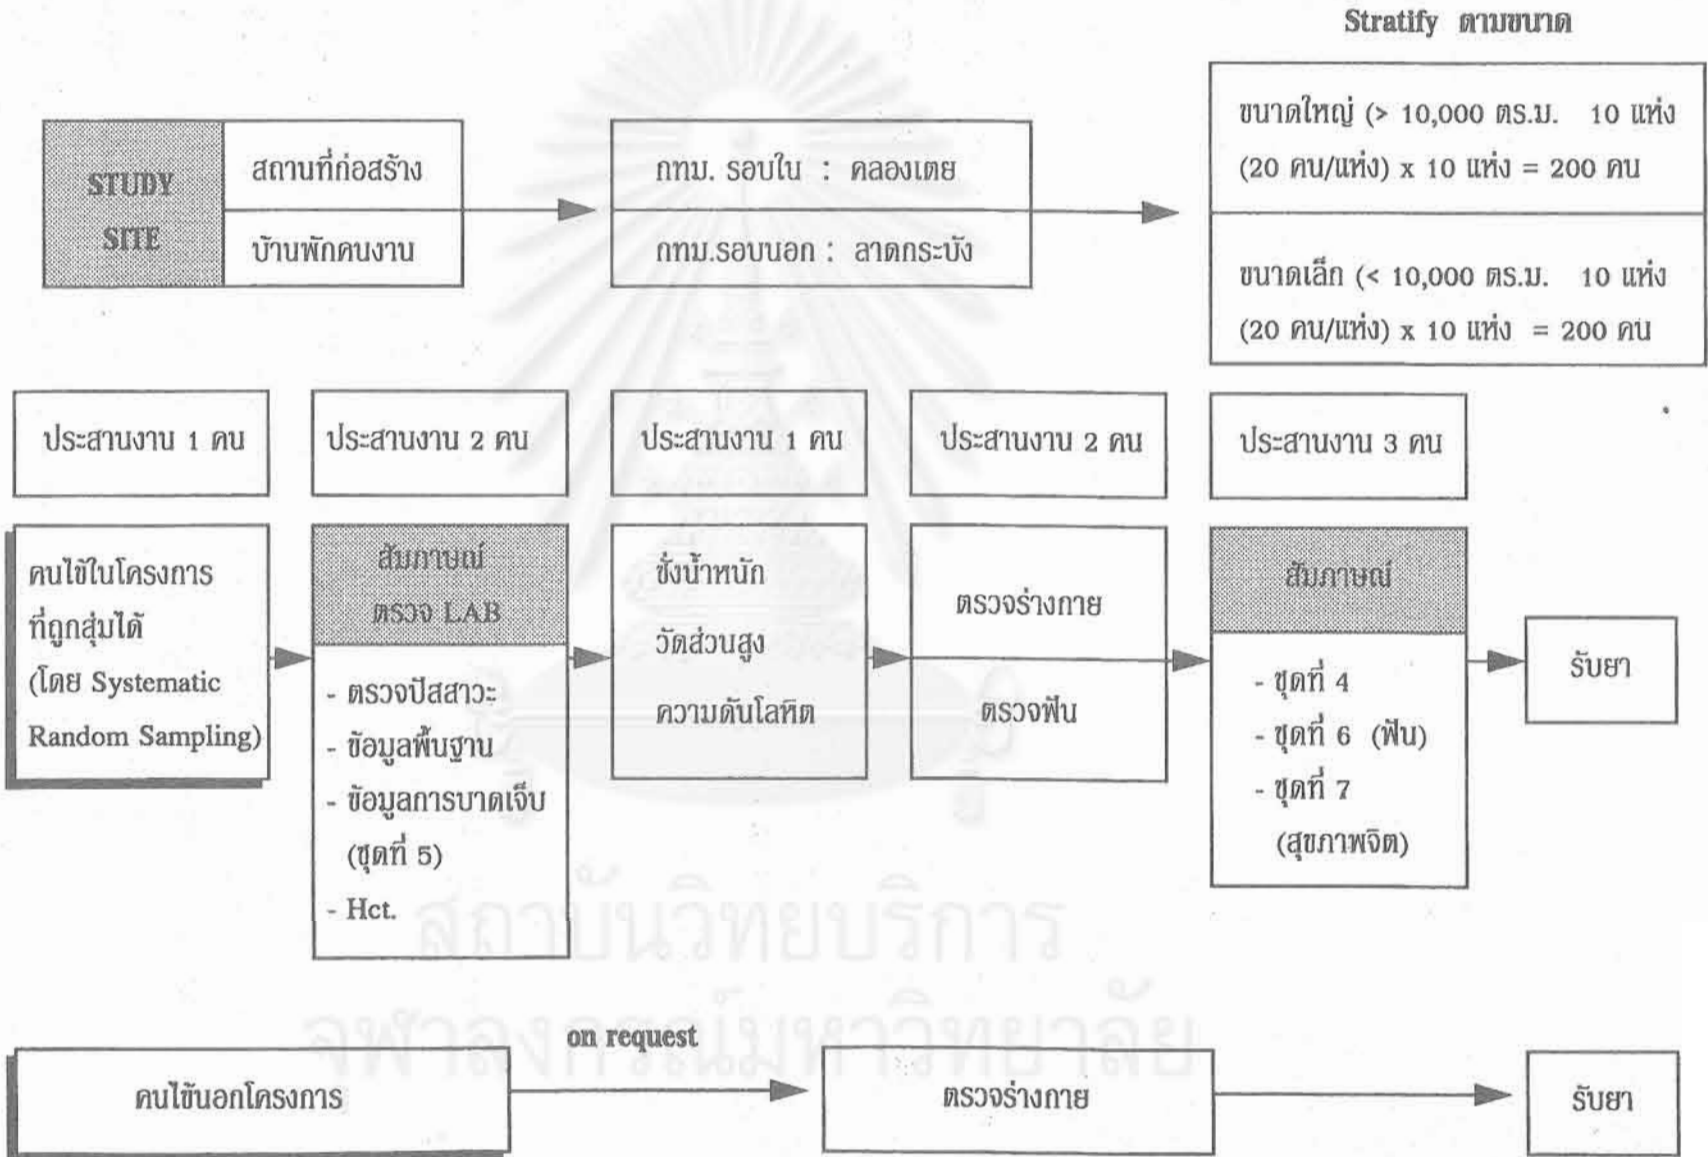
Stratify ตามขนาด

STUDY SITE

สถานที่ก่อสร้าง

บ้านพักคนงาน

กทม. รอบใน : คลองเตย

กทม.รอบนอก : ลาดกระบัง

ขนาดใหญ่ (> 10,000 ตร.ม. 10 แห่ง (20 คน/แห่ง) x 10 แห่ง = 200 คน

ขนาดเล็ก (< 10,000 ตร.ม. 10 แห่ง (20 คน/แห่ง) x 10 แห่ง = 200 คน

ประสานงาน 1 คน

ประสานงาน 2 คน

ประสานงาน 1 คน

ประสานงาน 2 คน

ประสานงาน 3 คน

คนไข้ในโครงการที่ถูกสุ่มได้ (โดย Systematic Random Sampling)

สัมภาษณ์ ตรวจ LAB

- ตรวจปัสสาวะ
- ข้อมูลพื้นฐาน
- ข้อมูลการบาดเจ็บ (ชุดที่ 5)
- Hct.

ชั่งน้ำหนัก
วัดส่วนสูง
ความดันโลหิต

ตรวจร่างกาย

ตรวจฟัน

สัมภาษณ์

- ชุดที่ 4
- ชุดที่ 6 (ฟัน)
- ชุดที่ 7 (สุขภาพจิต)

รับยา

on request

คนไข้นอกโครงการ

ตรวจร่างกาย

รับยา

สถาบันวิทยบริการ
จุฬาลงกรณ์มหาวิทยาลัย